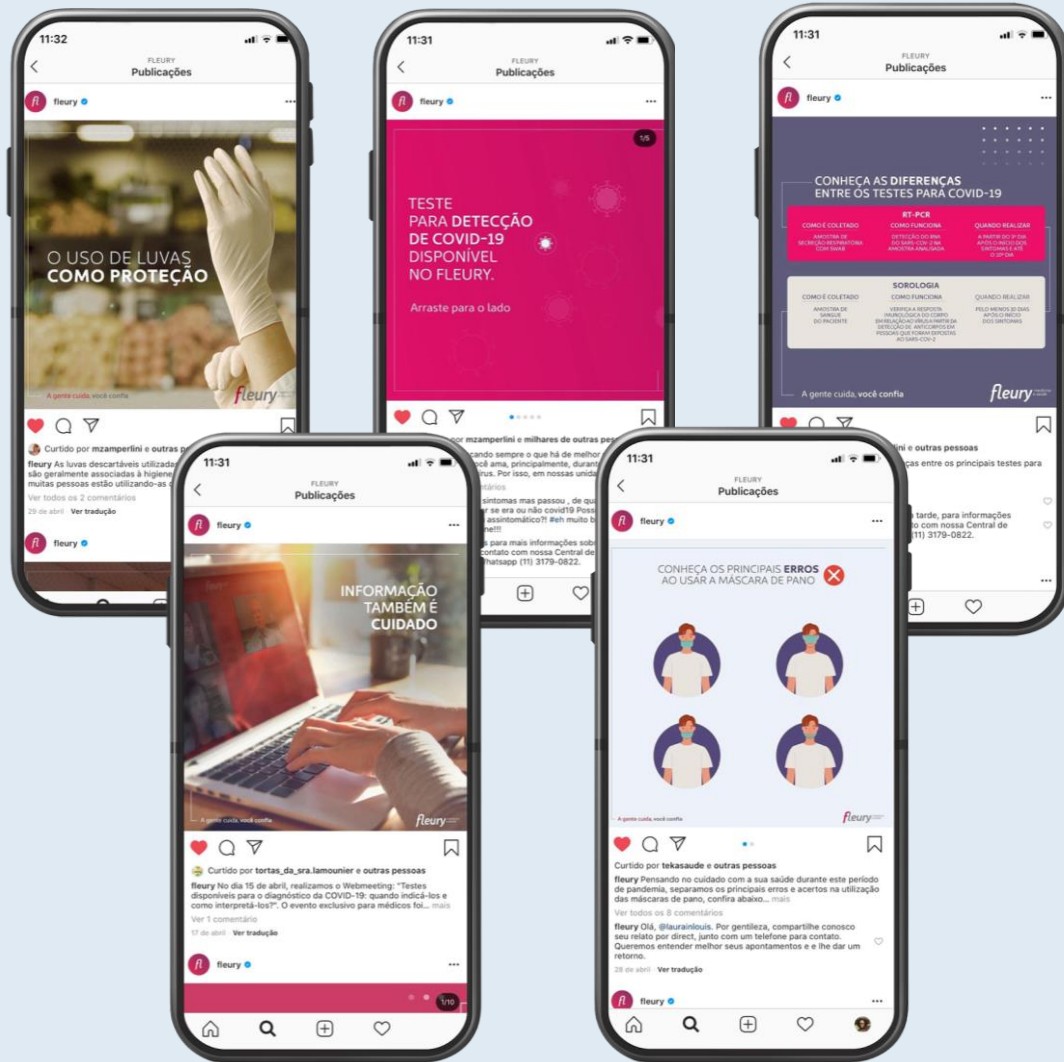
11:32
FLEURY
Publicações
fleury
O USO DE LUVAS COMO PROTEÇÃO
fleury
A gente cuida, você confia
Curtido por mzamperlini e outras p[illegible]
fleury As luvas descartáveis utilizadas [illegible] são geralmente associadas à higiene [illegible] muitas pessoas estão utilizando-as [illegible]
Ver todos os 2 comentários
29 de abril · Ver tradução
fleury

11:31
FLEURY
Publicações
fleury
1/5
TESTE PARA DETECÇÃO DE COVID-19 DISPONÍVEL NO FLEURY.
Arraste para o lado
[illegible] por mzamperlini e milhares de outras pes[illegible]
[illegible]cando sempre o que há de melhor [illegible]ocê ama, principalmente, durant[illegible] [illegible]rus. Por isso, em nossas unida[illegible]
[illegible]ntários
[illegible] sintomas mas passou , de qu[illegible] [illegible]r se era ou não covid19 Poss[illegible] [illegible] assintomático?! #eh muito b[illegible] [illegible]ne!!!
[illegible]s para mais informações sob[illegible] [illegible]contato com nossa Central de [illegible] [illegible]hatsapp (11) 3179-0822.

11:31
FLEURY
Publicações
fleury
CONHEÇA AS DIFERENÇAS ENTRE OS TESTES PARA COVID-19
RT-PCR
COMO É COLETADO | COMO FUNCIONA | QUANDO REALIZAR
AMOSTRA DE SECREÇÃO RESPIRATÓRIA COM SWAB | DETECÇÃO DO RNA DO SARS-COV-2 NA AMOSTRA ANALISADA | A PARTIR DO 3º DIA APÓS O INÍCIO DOS SINTOMAS E ATÉ O 10º DIA
SOROLOGIA
COMO É COLETADO | COMO FUNCIONA | QUANDO REALIZAR
AMOSTRA DE SANGUE DO PACIENTE | VERIFICA A RESPOSTA IMUNOLÓGICA DO CORPO EM RELAÇÃO AO VÍRUS A PARTIR DA DETECÇÃO DE ANTICORPOS EM PESSOAS QUE FORAM EXPOSTAS AO SARS-COV-2 | PELO MENOS 10 DIAS APÓS O INÍCIO DOS SINTOMAS
A gente cuida, você confia
fleury
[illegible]ini e outras pessoas
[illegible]ças entre os principais testes para
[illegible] tarde, para informações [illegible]to com nossa Central de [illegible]11) 3179-0822.

11:31
FLEURY
Publicações
fleury
INFORMAÇÃO TAMBÉM É CUIDADO
A gente cuida, você confia
fleury
Curtido por tortas_da_sra.lamounier e outras pessoas
fleury No dia 15 de abril, realizamos o Webmeeting: "Testes disponíveis para o diagnóstico da COVID-19: quando indicá-los e como interpretá-los?". O evento exclusivo para médicos foi... mais
Ver 1 comentário
17 de abril · Ver tradução
fleury
1/10

11:31
FLEURY
Publicações
fleury
CONHEÇA OS PRINCIPAIS ERROS AO USAR A MÁSCARA DE PANO
A gente cuida, você confia
fleury
Curtido por tekasaude e outras pessoas
fleury Pensando no cuidado com a sua saúde durante este período de pandemia, separamos os principais erros e acertos na utilização das máscaras de pano, confira abaixo... mais
Ver todos os 8 comentários
fleury Olá, @laurainlouis. Por gentileza, compartilhe conosco seu relato por direct, junto com um telefone para contato. Queremos entender melhor seus apontamentos e e lhe dar um retorno.
28 de abril · Ver tradução
fleury